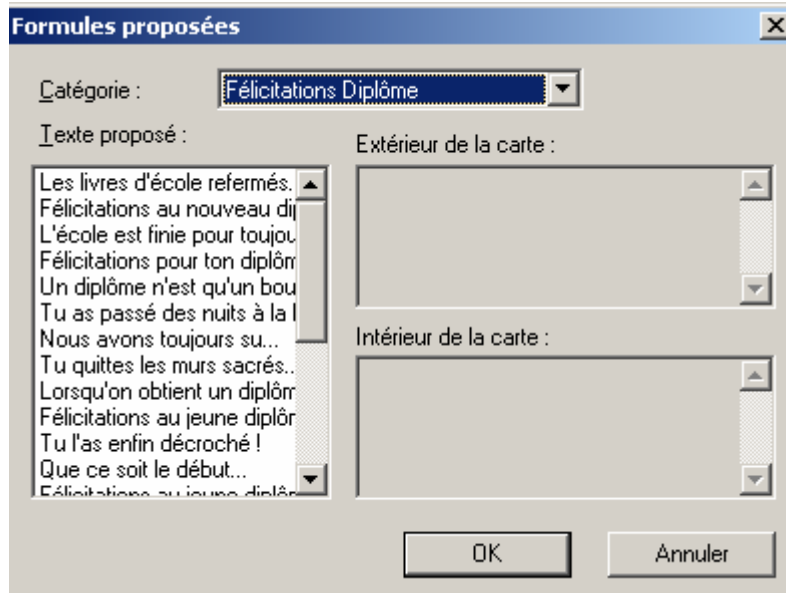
Formules proposées

Catégorie : Félicitations Diplôme

Texte proposé :

Les livres d'école refermés.
Félicitations au nouveau di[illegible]
L'école est finie pour toujou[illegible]
Félicitations pour ton diplôm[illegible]
Un diplôme n'est qu'un bou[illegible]
Tu as passé des nuits à la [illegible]
Nous avons toujours su...
Tu quittes les murs sacrés..
Lorsqu'on obtient un diplôm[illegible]
Félicitations au jeune diplôr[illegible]
Tu l'as enfin décroché !
Que ce soit le début...
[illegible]

Extérieur de la carte :

Intérieur de la carte :

OK

Annuler